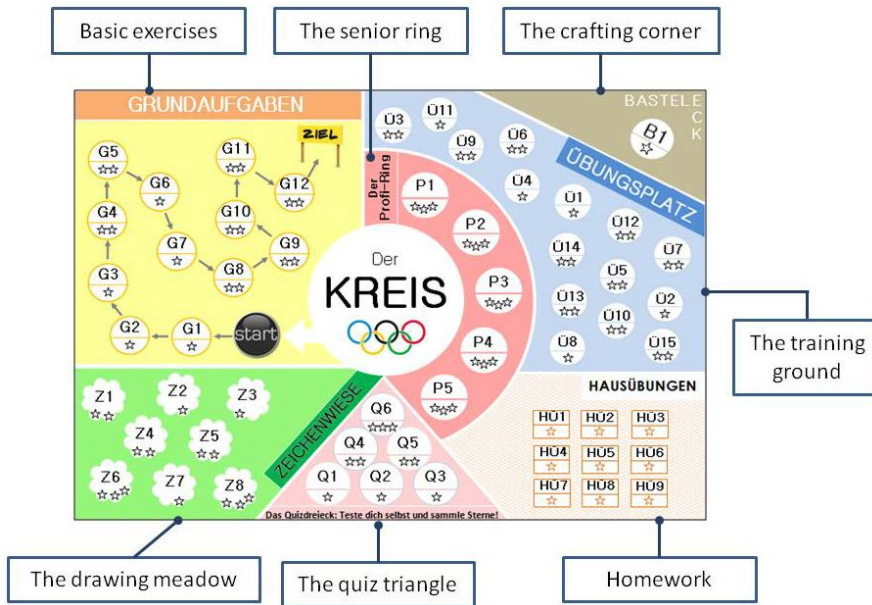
Basic exercises

The senior ring

The crafting corner

GRUNDAUFGABEN

ZIEL

G5 ☆☆
G6 ☆
G11 ☆☆
G12 ☆☆
G4 ☆☆
G10 ☆☆
G7 ☆
G9 ☆☆
G3 ☆☆
G8 ☆☆
G2 ☆
G1 ☆
start

Der Profi-Ring

P1 ☆☆☆
P2 ☆☆☆
P3 ☆☆☆
P4 ☆☆☆
P5 ☆☆☆

Der
KREIS

Ü3 ☆☆
Ü11 ☆
Ü9 ☆☆
Ü6 ☆☆
Ü4 ☆
Ü1 ☆
Ü12 ☆☆
Ü14 ☆☆
Ü7 ☆☆
Ü5 ☆☆
Ü13 ☆☆
Ü2 ☆
Ü10 ☆☆
Ü8 ☆
Ü15 ☆☆

BASTELECK

B1 ☆

ÜBUNGSPLATZ

The training ground

Z1 ☆☆
Z2 ☆
Z3 ☆
Z4 ☆☆
Z5 ☆☆
Z6 ☆☆
Z7 ☆
Z8 ☆☆

ZEICHENWIESE

Q6 ☆☆☆
Q4 ☆☆
Q5 ☆☆
Q1 ☆
Q2 ☆
Q3 ☆

Das Quizdreieck: Teste dich selbst und sammle Sterne!

HAUSÜBUNGEN

HÜ1 ☆
HÜ2 ☆
HÜ3 ☆
HÜ4 ☆
HÜ5 ☆
HÜ6 ☆
HÜ7 ☆
HÜ8 ☆
HÜ9 ☆

The drawing meadow

The quiz triangle

Homework